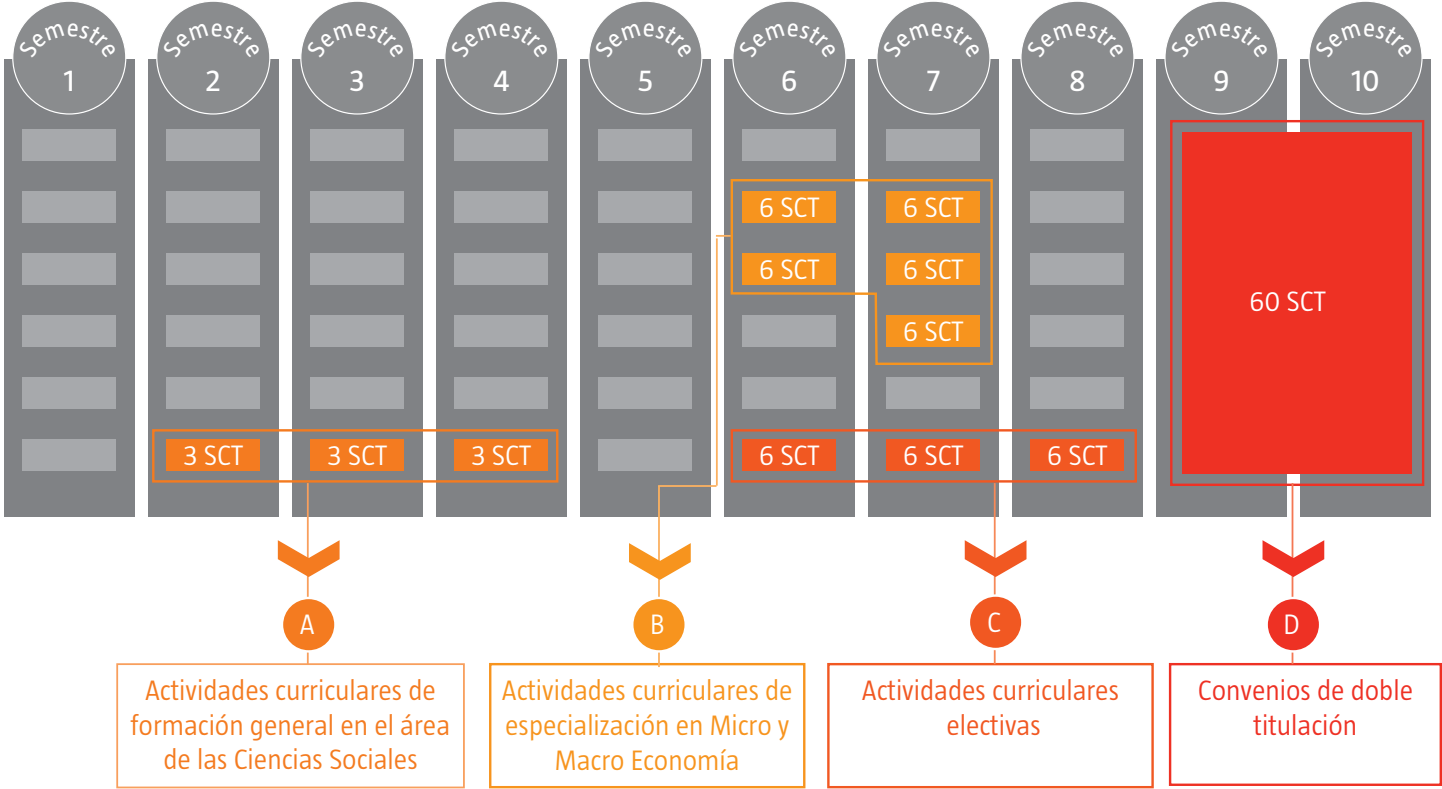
Semestre 1

Semestre 2

Semestre 3

Semestre 4

Semestre 5

Semestre 6

Semestre 7

Semestre 8

Semestre 9

Semestre 10

6 SCT
6 SCT
6 SCT
6 SCT
6 SCT

60 SCT

3 SCT
3 SCT
3 SCT

6 SCT
6 SCT
6 SCT

A
Actividades curriculares de formación general en el área de las Ciencias Sociales

B
Actividades curriculares de especialización en Micro y Macro Economía

C
Actividades curriculares electivas

D
Convenios de doble titulación